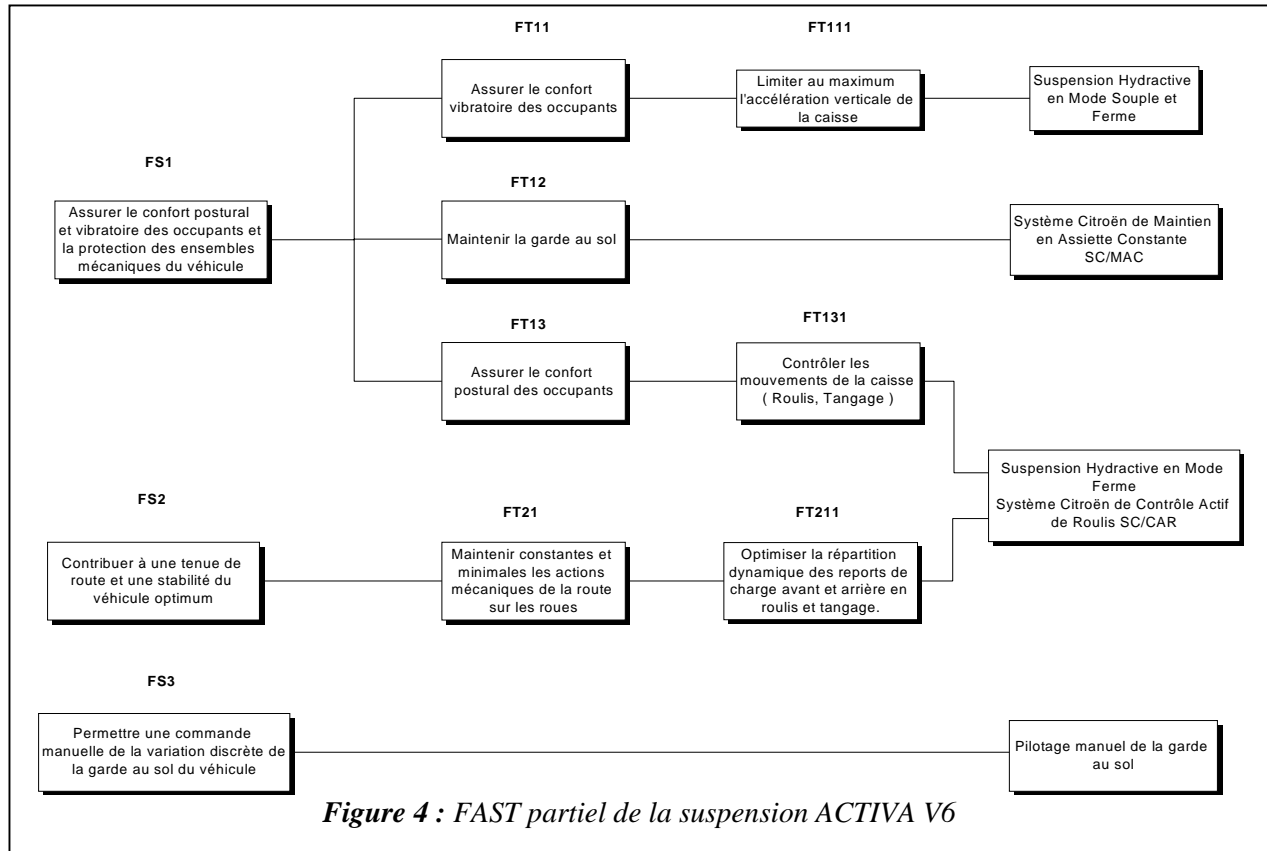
FT11

FT111

Assurer le confort vibratoire des occupants

Limiter au maximum l'accélération verticale de la caisse

Suspension Hydractive en Mode Souple et Ferme

FS1

Assurer le confort postural et vibratoire des occupants et la protection des ensembles mécaniques du véhicule

FT12

Maintenir la garde au sol

Système Citroën de Maintien en Assiette Constante SC/MAC

FT13

FT131

Assurer le confort postural des occupants

Contrôler les mouvements de la caisse ( Roulis, Tangage )

Suspension Hydractive en Mode Ferme
Système Citroën de Contrôle Actif de Roulis SC/CAR

FS2

FT21

FT211

Contribuer à une tenue de route et une stabilité du véhicule optimum

Maintenir constantes et minimales les actions mécaniques de la route sur les roues

Optimiser la répartition dynamique des reports de charge avant et arrière en roulis et tangage.

FS3

Permettre une commande manuelle de la variation discrète de la garde au sol du véhicule

Pilotage manuel de la garde au sol

*Figure 4 :* FAST partiel de la suspension ACTIVA V6